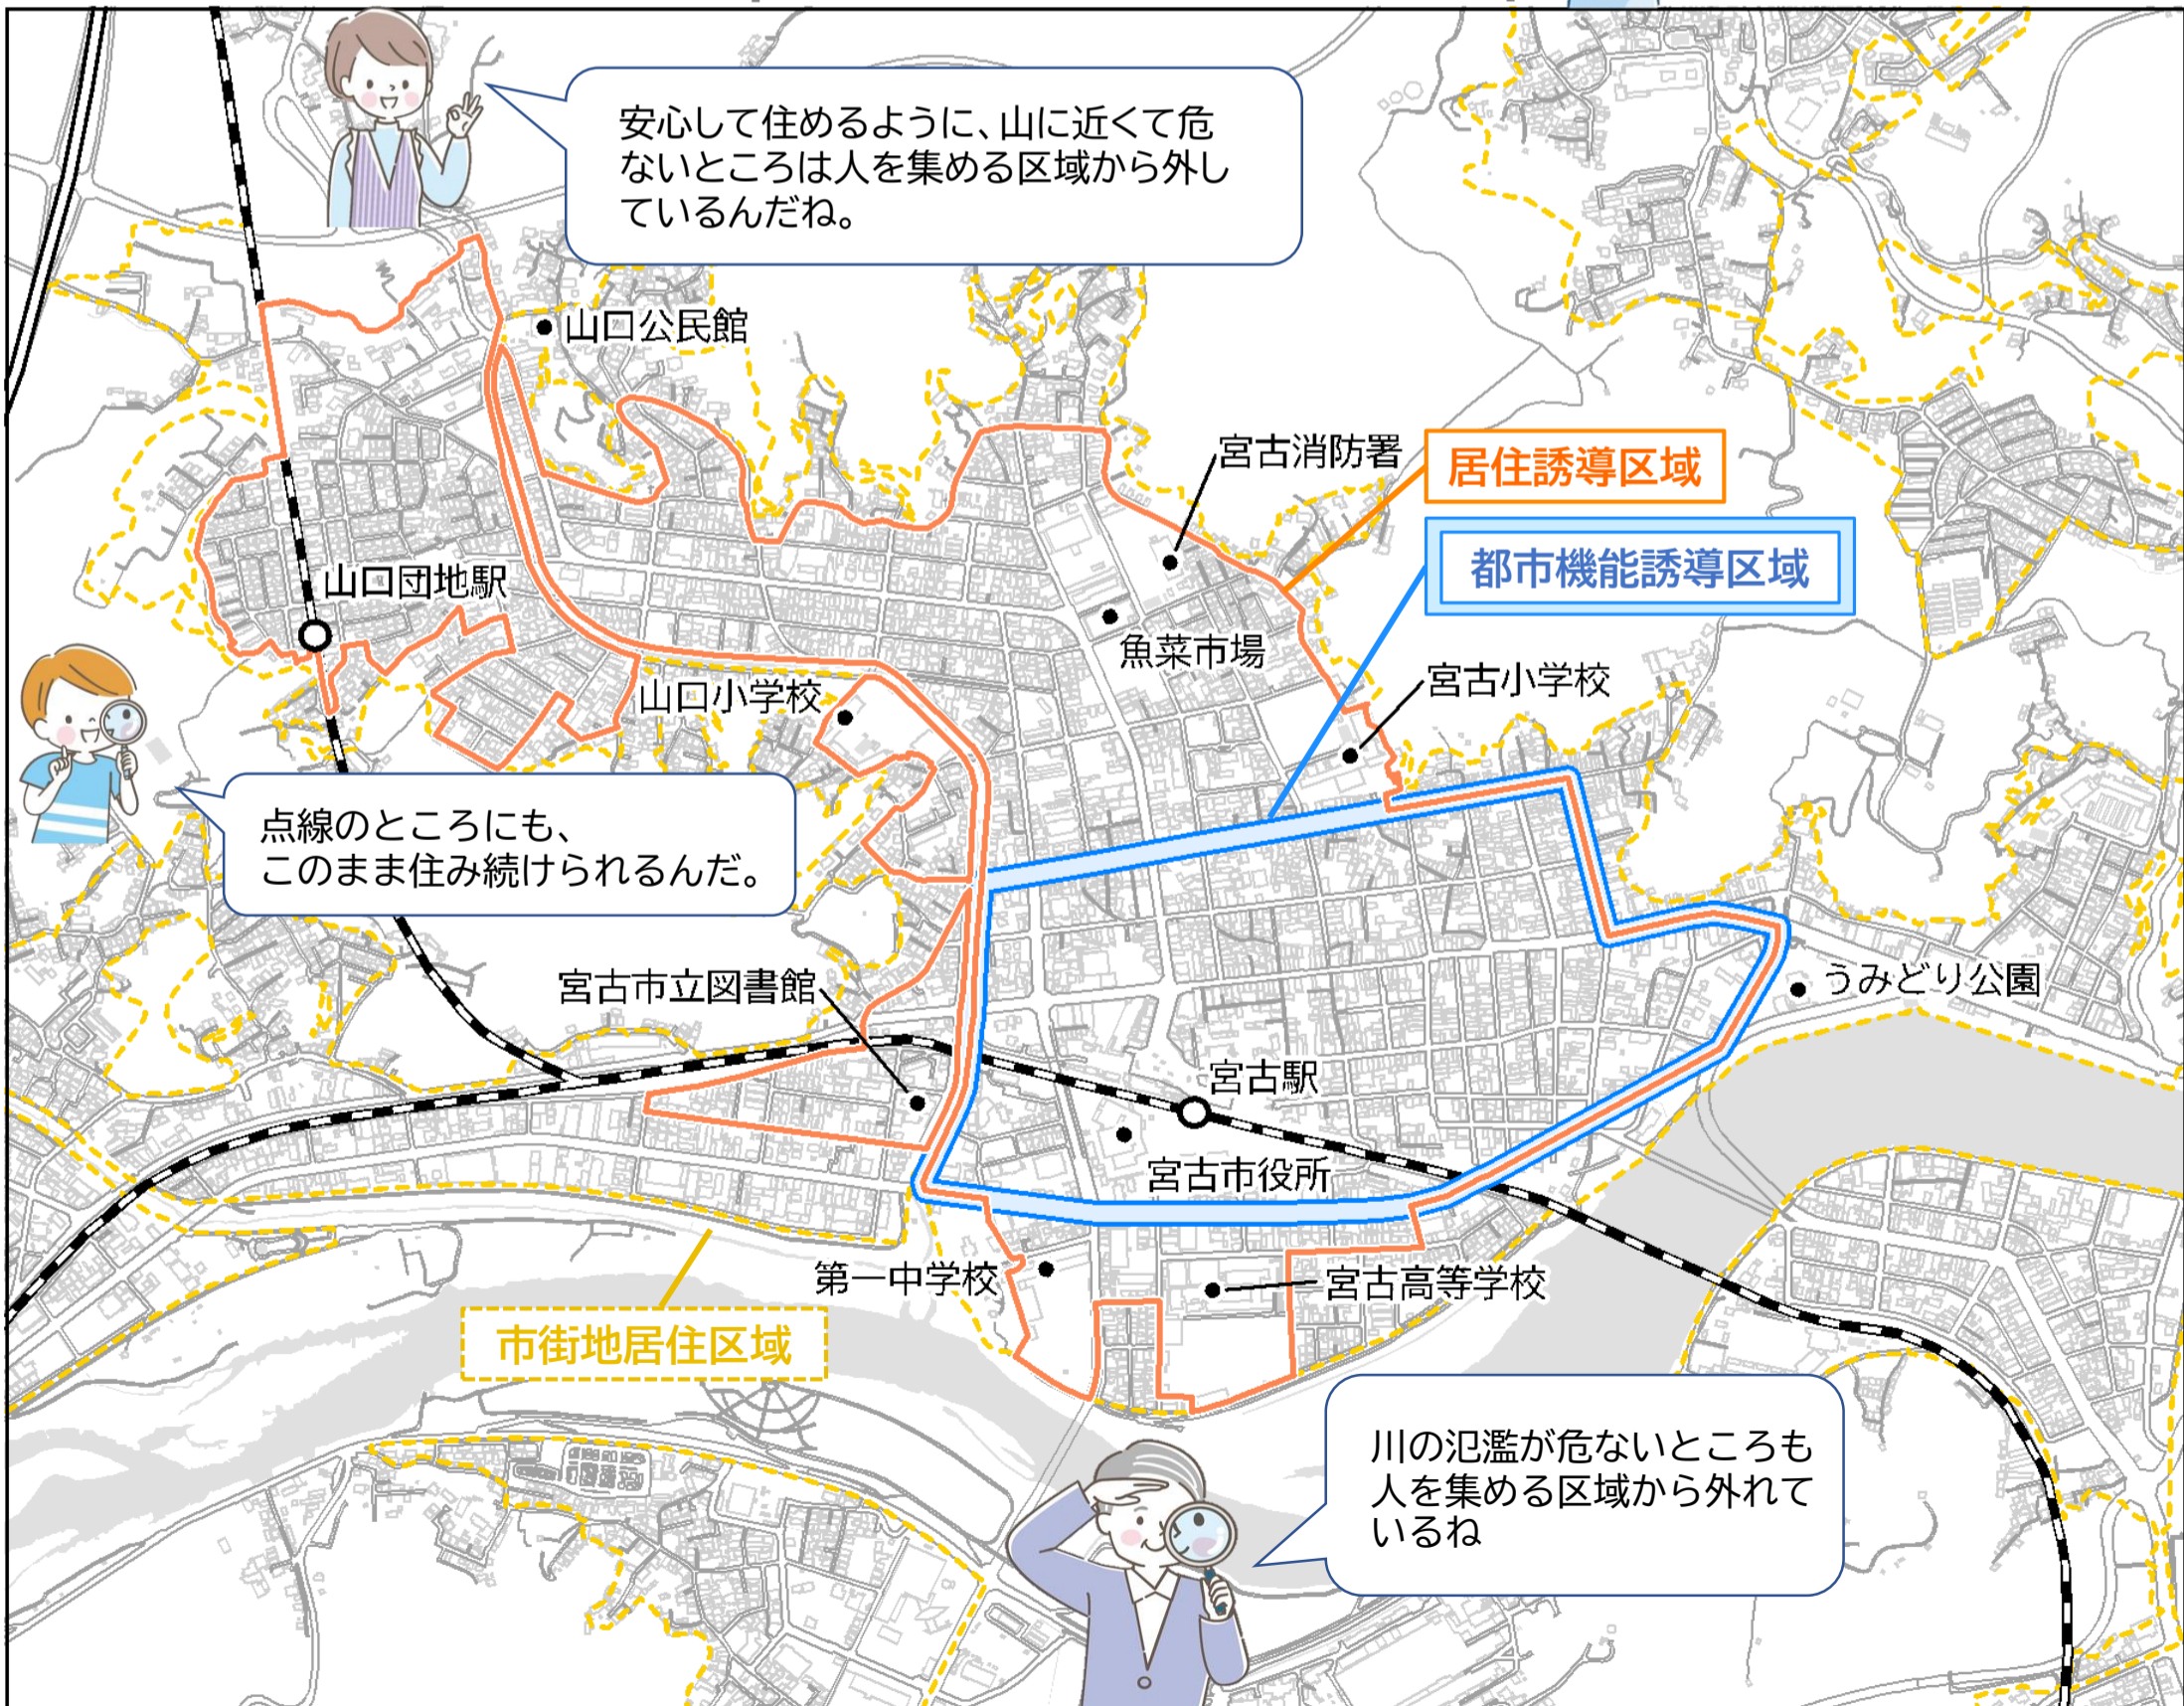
安心して住めるように、山に近くて危ないところは人を集める区域から外しているんだね。

山口公民館

宮古消防署

居住誘導区域

都市機能誘導区域

山口団地駅

魚菜市場

宮古小学校

山口小学校

点線のところにも、このまま住み続けられるんだ。

宮古市立図書館

うみどり公園

宮古駅

宮古市役所

第一中学校

宮古高等学校

市街地居住区域

川の氾濫が危ないところも人を集める区域から外れているね